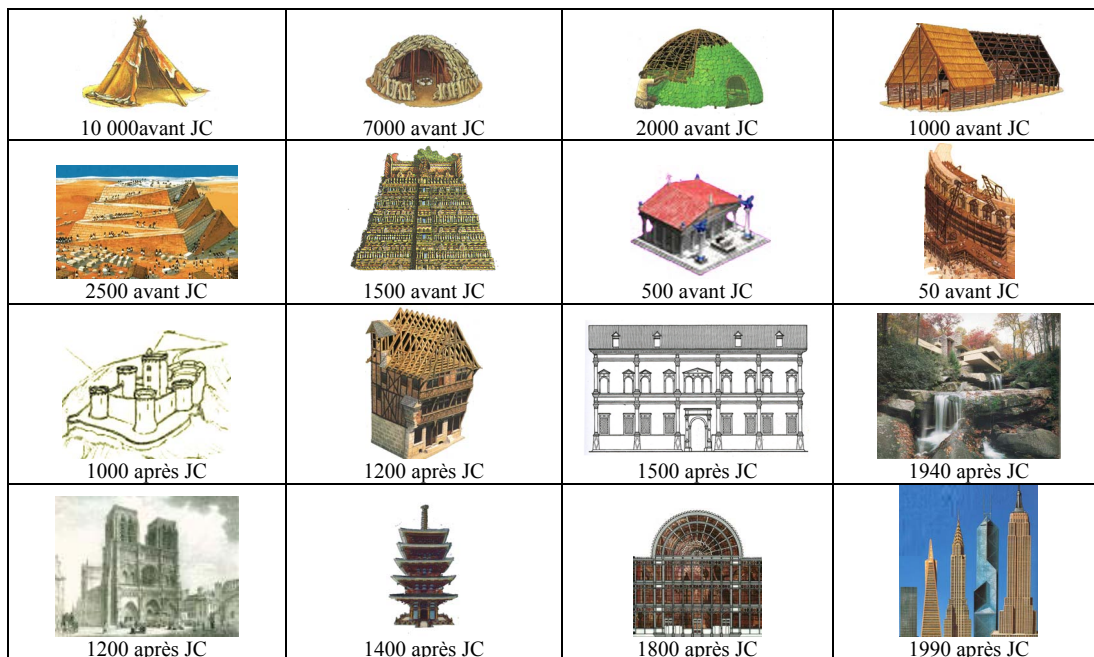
| | | | |
|---|---|---|---|
| 10 000avant JC | 7000 avant JC | 2000 avant JC | 1000 avant JC |
| 2500 avant JC | 1500 avant JC | 500 avant JC | 50 avant JC |
| 1000 après JC | 1200 après JC | 1500 après JC | 1940 après JC |
| 1200 après JC | 1400 après JC | 1800 après JC | 1990 après JC |